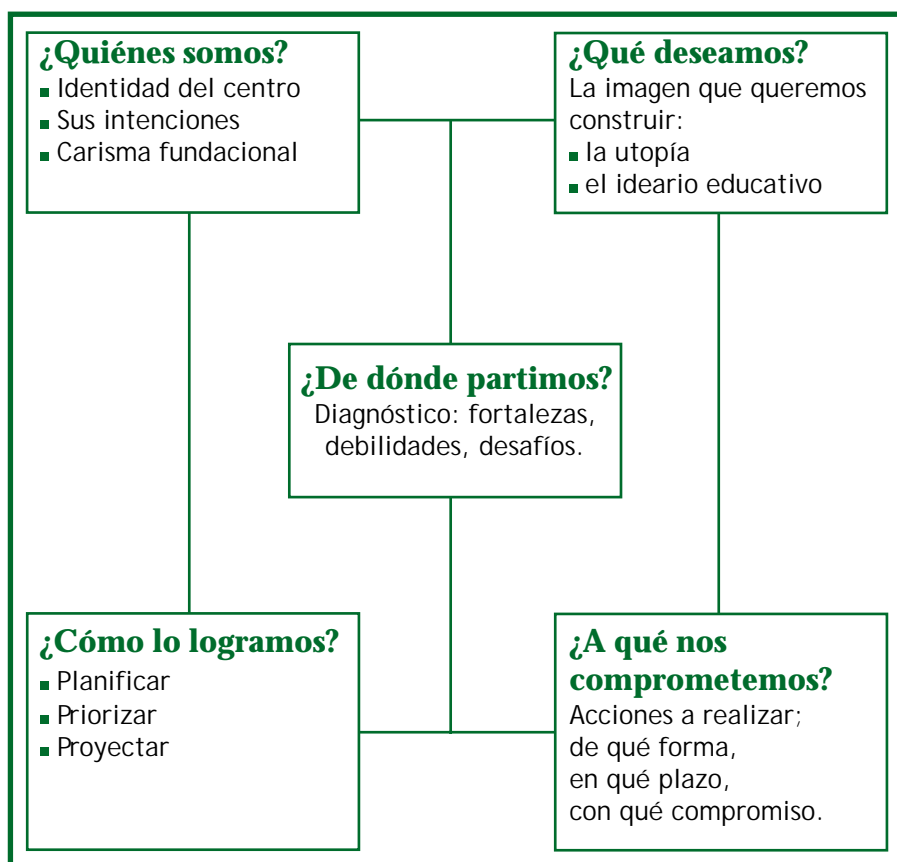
¿Quiénes somos?
- Identidad del centro
- Sus intenciones
- Carisma fundacional

¿Qué deseamos?
La imagen que queremos construir:
- la utopía
- el ideario educativo

¿De dónde partimos?
Diagnóstico: fortalezas, debilidades, desafíos.

¿Cómo lo logramos?
- Planificar
- Priorizar
- Proyectar

¿A qué nos comprometemos?
Acciones a realizar; de qué forma, en qué plazo, con qué compromiso.